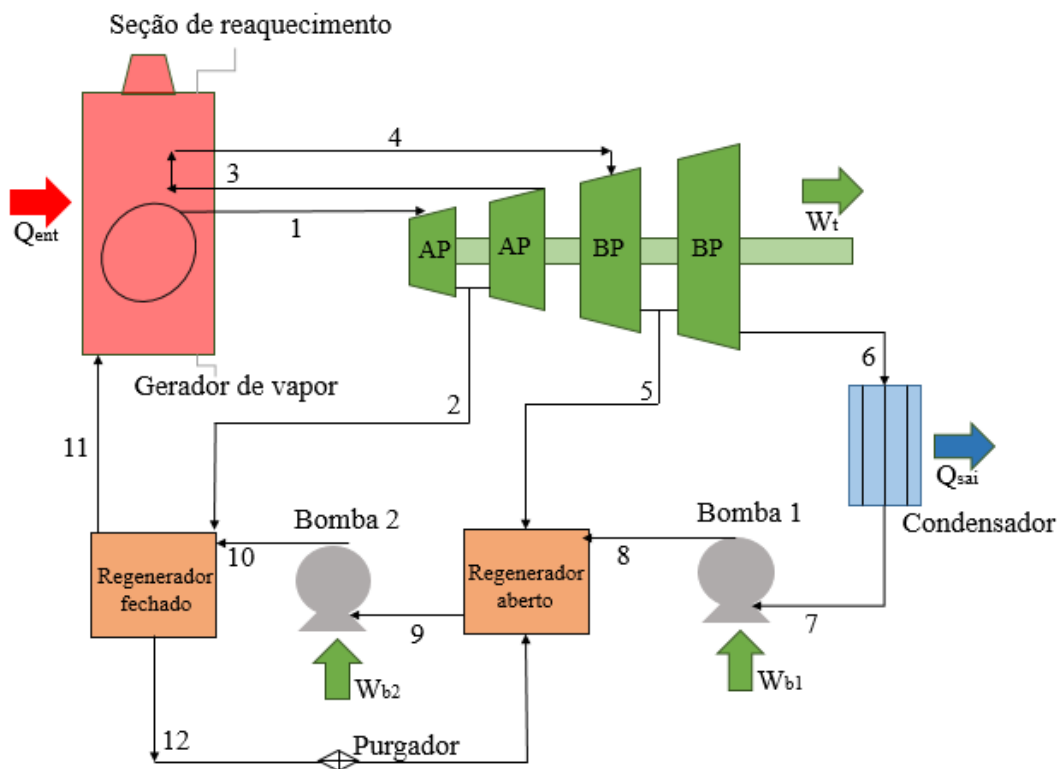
Seção de reaquecimento

$Q_{ent}$

4

3

1

AP

AP

BP

BP

$W_t$

Gerador de vapor

2

5

6

$Q_{sai}$

11

Bomba 2

Bomba 1

Condensador

10

8

Regenerador fechado

Regenerador aberto

9

7

$W_{b2}$

$W_{b1}$

12

Purgador